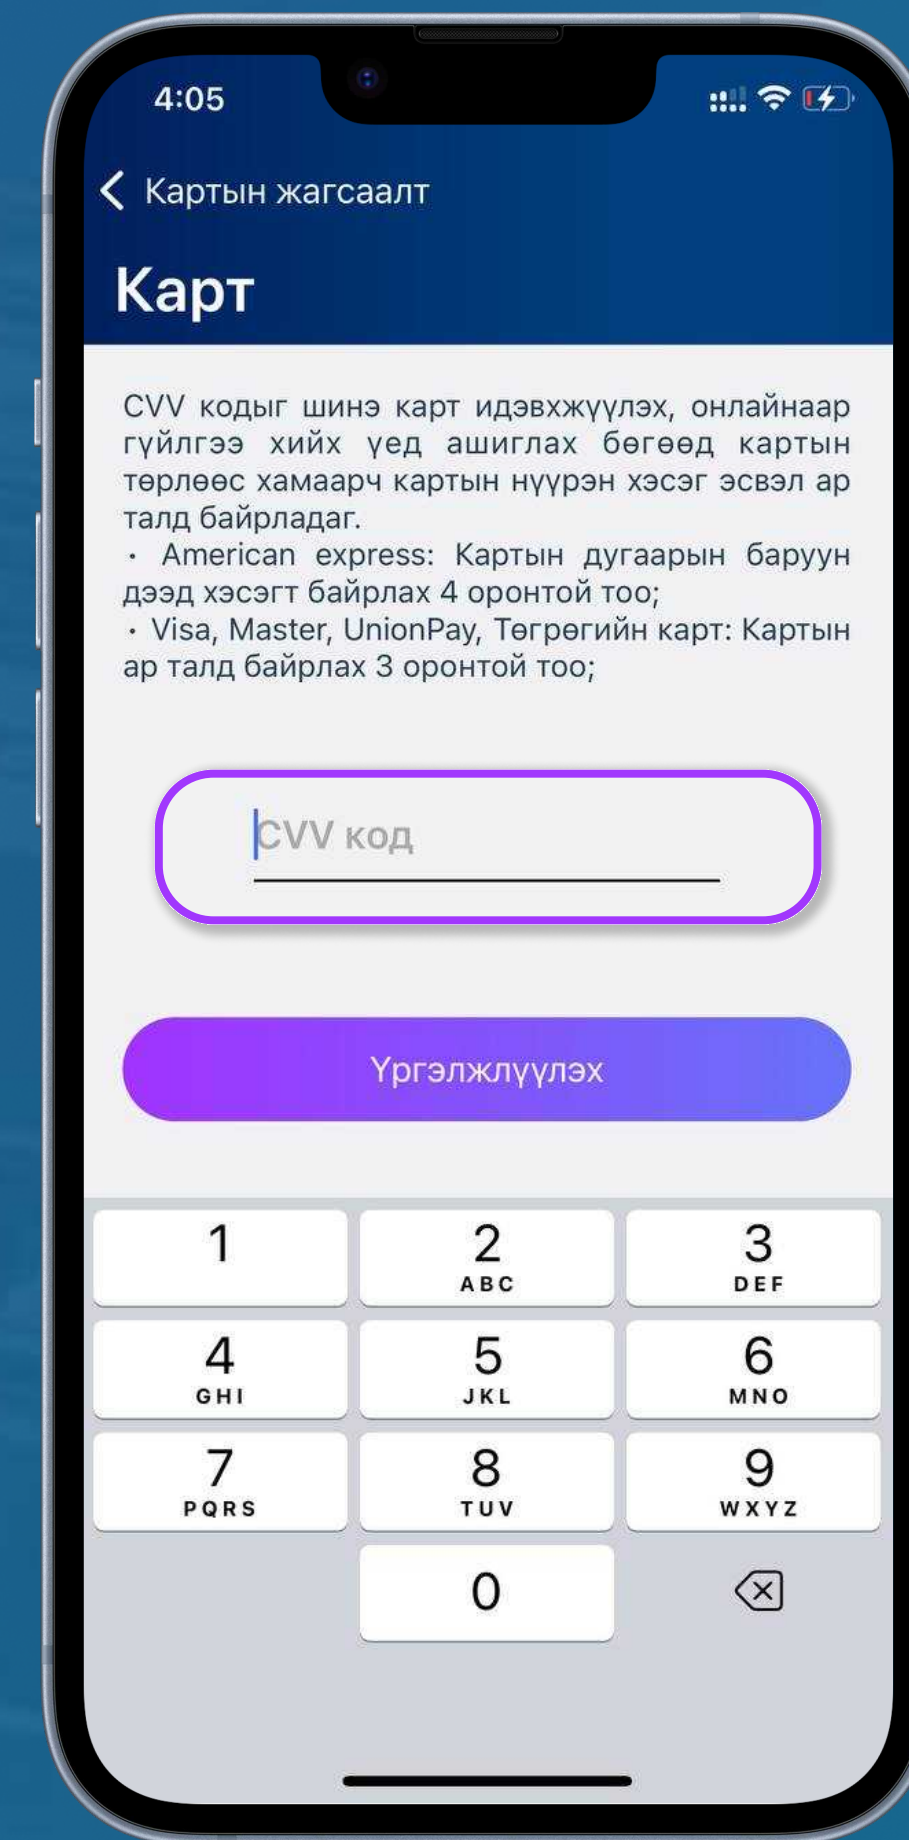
4:05

Картын жагсаалт

Карт

CVV кодыг шинэ карт идэвхжүүлэх, онлайнаар гүйлгээ хийх үед ашиглах бөгөөд картын төрлөөс хамаарч картын нүүрэн хэсэг эсвэл ар талд байрладаг.
· American express: Картын дугаарын баруун дээд хэсэгт байрлах 4 оронтой тоо;
· Visa, Master, UnionPay, Төгрөгийн карт: Картын ар талд байрлах 3 оронтой тоо;

CVV код

Үргэлжлүүлэх

1
2 ABC
3 DEF
4 GHI
5 JKL
6 MNO
7 PQRS
8 TUV
9 WXYZ
0